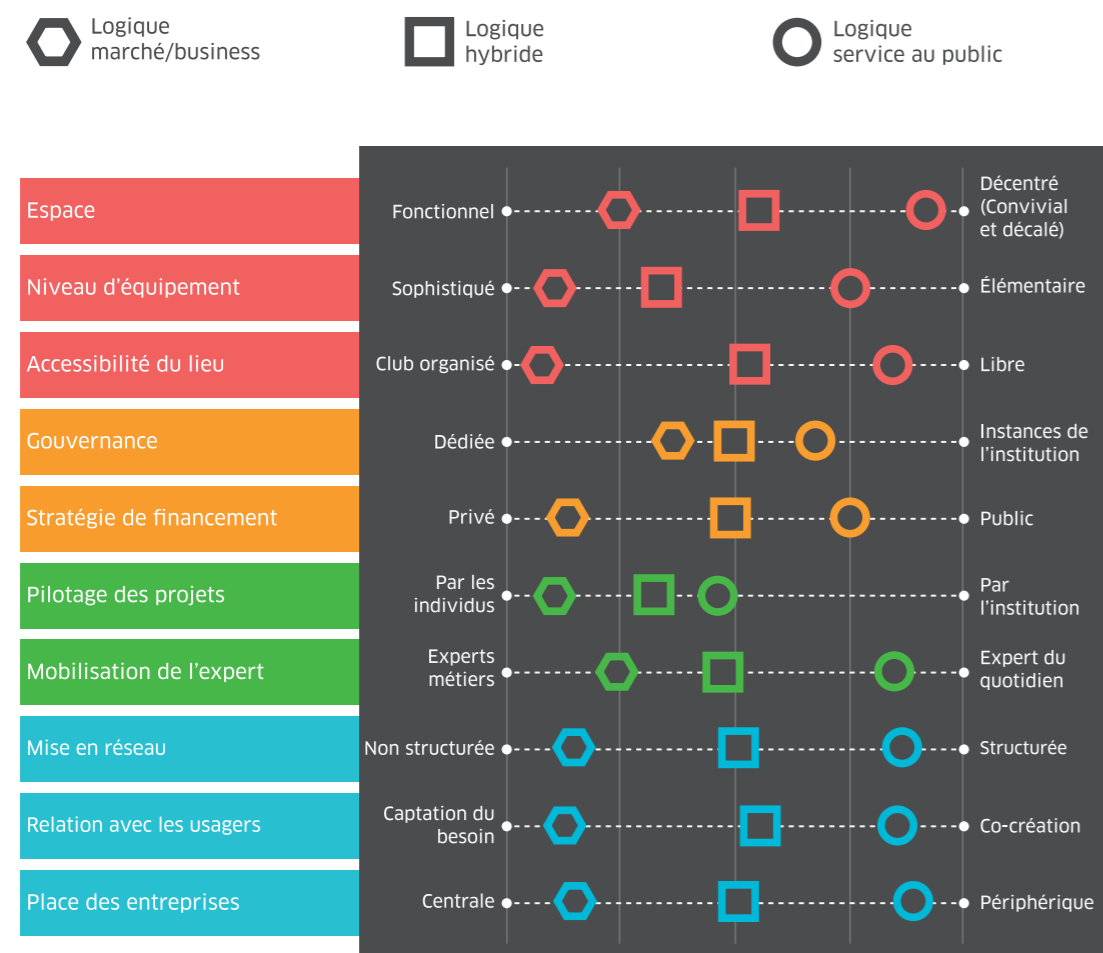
Logique marché/business

Logique hybride

Logique service au public

| | | |
|---|---|---|
| Espace | Fonctionnel | Décentré (Convivial et décalé) |
| Niveau d'équipement | Sophistiqué | Élémentaire |
| Accessibilité du lieu | Club organisé | Libre |
| Gouvernance | Dédiée | Instances de l'institution |
| Stratégie de financement | Privé | Public |
| Pilotage des projets | Par les individus | Par l'institution |
| Mobilisation de l'expert | Experts métiers | Expert du quotidien |
| Mise en réseau | Non structurée | Structurée |
| Relation avec les usagers | Captation du besoin | Co-création |
| Place des entreprises | Centrale | Périphérique |